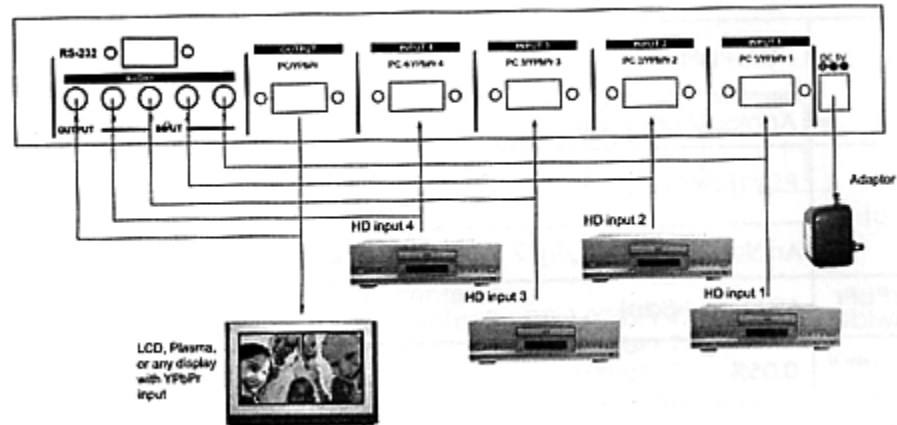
RS-232

AUDIO

OUTPUT

INPUT

OUTPUT

PC/YPbPr

INPUT 4

PC 4/YPbPr 4

INPUT 3

PC 3/YPbPr 3

INPUT 2

PC 2/YPbPr 2

INPUT 1

PC 1/YPbPr 1

DC 5V

Adaptor

HD input 4

HD input 2

HD input 3

HD input 1

LCD, Plasma, or any display with YPbPr input